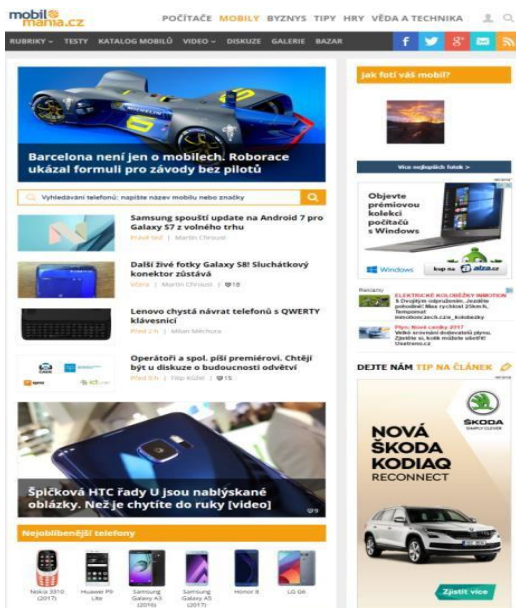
mobil mania.cz

POČÍTAČE MOBILY BYZNYS TIPY HRY VĚDA A TECHNIKA

RUBRIKY TESTY KATALOG MOBILŮ VIDEO DISKUZE GALERIE BAZAR

Barcelona není jen o mobilech. Roborace ukázal formuli pro závody bez pilotů

Vyhledávání telefonů: napište název mobilu nebo značky

Samsung spouští update na Android 7 pro Galaxy S7 z volného trhu
Právě teď | Martin Chroust

Další živé fotky Galaxy S8! Sluchátkový konektor zůstává
Včera | Martin Chroust | 18

Lenovo chystá návrat telefonů s QWERTY klávesnicí
Před 2 h | Milan Míchura

Operátoři a spol. píší premiérovi. Chtějí být u diskuze o budoucnosti odvětví
Před 9 h | Filip Kůžel | 15

Špičková HTC řady U jsou nablýskané oblázky. Než je chytíte do ruky [video]

9

Nejoblíbenější telefony

Nokia 3310 (2017)
Huawei P9 Lite
Samsung Galaxy A3 (2016)
Samsung Galaxy A5 (2017)
Honor 8
LG G6

Jak fotí váš mobil?

Více nejlepších fotek

Objevte premiovou kolekci počítačů s Windows

Windows
kup na alza.cz

Reklama

ELEKTRICKÉ KOLOBĚŽKY INMOTION

Plyn: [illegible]

DEJTE NÁM TIP NA ČLÁNEK

ŠKODA
SIMPLY CLEVER

NOVÁ ŠKODA KODIAQ
RECONNECT

Zjistit více